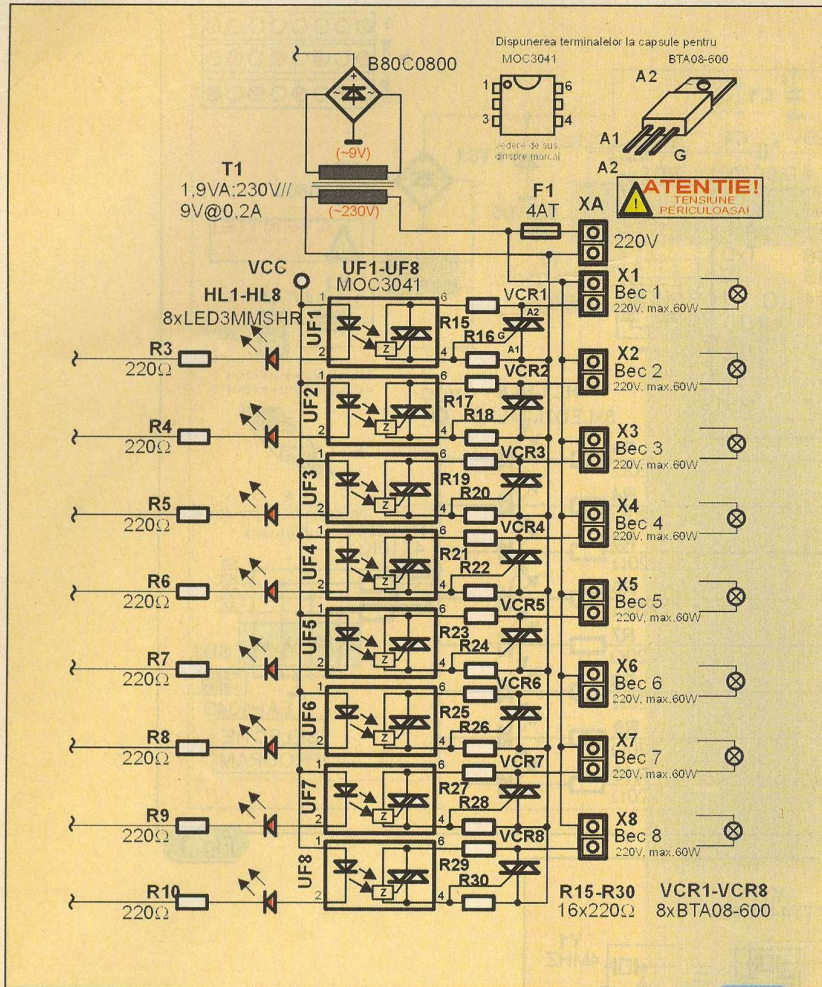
Dispunerea terminalelor la capsule pentru
MOC3041
BTA08-600
1 6
3 4
vedere de sus dinspre marcaj
A2
A1
G
A2
B80C0800
(~9V)
(~230V)
T1
1,9VA;230V//
9V@0,2A
F1
4AT
XA
220V
ATENTIE!
TENSIUNE PERICULOASA!
VCC
HL1-HL8
8xLED3MMSHR
UF1-UF8
MOC3041
UF1
UF2
UF3
UF4
UF5
UF6
UF7
UF8
1
2
6
4
Z
R3
220Ω
R4
220Ω
R5
220Ω
R6
220Ω
R7
220Ω
R8
220Ω
R9
220Ω
R10
220Ω
R15
R16
R17
R18
R19
R20
R21
R22
R23
R24
R25
R26
R27
R28
R29
R30
VCR1
VCR2
VCR3
VCR4
VCR5
VCR6
VCR7
VCR8
A2
G
A1
X1
Bec 1
220V, max.60W
X2
Bec 2
220V, max.60W
X3
Bec 3
220V, max.60W
X4
Bec 4
220V, max.60W
X5
Bec 5
220V, max.60W
X6
Bec 6
220V, max.60W
X7
Bec 7
220V, max.60W
X8
Bec 8
220V, max.60W
R15-R30
16x220Ω
VCR1-VCR8
8xBTA08-600